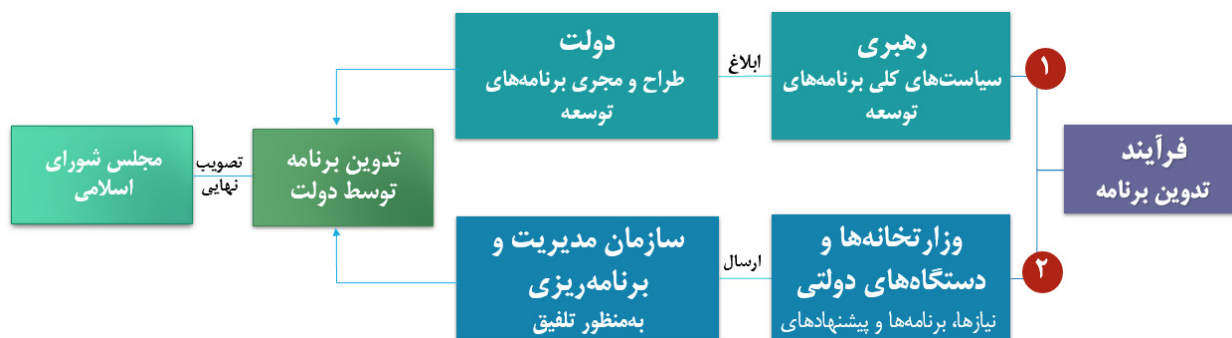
فرآیند
تدوین برنامه

۱
رهبری
سیاست‌های کلی برنامه‌های توسعه

ابلاغ

دولت
طراح و مجری برنامه‌های توسعه

۲
وزارتخانه‌ها و دستگاه‌های دولتی
نیازها، برنامه‌ها و پیشنهادهای

ارسال

سازمان مدیریت و برنامه‌ریزی
به‌منظور تلفیق

تدوین برنامه
توسط دولت

تصویب
نهایی

مجلس شورای اسلامی